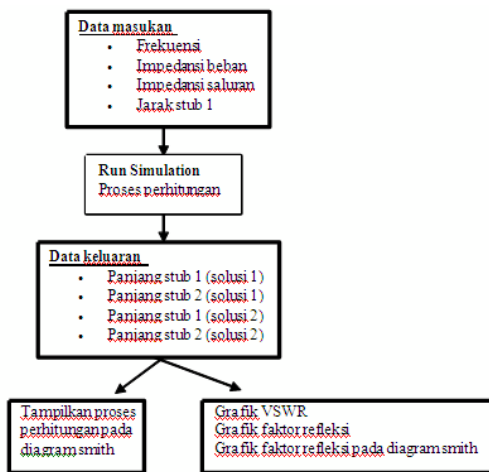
Data masukan
• Frekuensi
• Impedansi beban
• Impedansi saluran
• Jarak stub 1

Run Simulation
Proses perhitungan

Data keluaran
• Panjang stub 1 (solusi 1)
• Panjang stub 2 (solusi 1)
• Panjang stub 1 (solusi 2)
• Panjang stub 2 (solusi 2)

Tampilkan proses perhitungan pada diagram smith

Grafik VSWR
Grafik faktor refleksi
Grafik faktor refleksi pada diagram smith